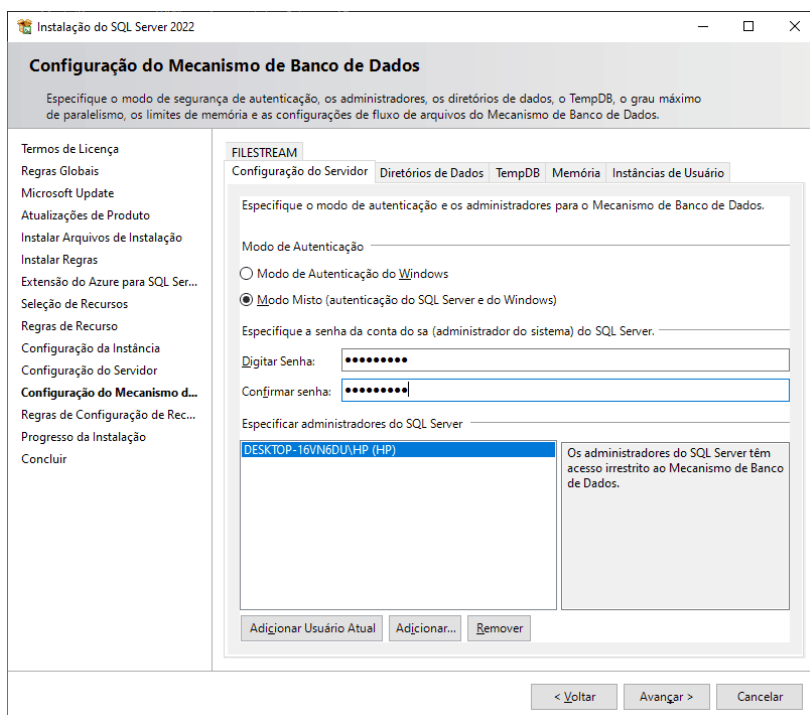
Instalação do SQL Server 2022

Configuração do Mecanismo de Banco de Dados

Especifique o modo de segurança de autenticação, os administradores, os diretórios de dados, o TempDB, o grau máximo de paralelismo, os limites de memória e as configurações de fluxo de arquivos do Mecanismo de Banco de Dados.

Termos de Licença
Regras Globais
Microsoft Update
Atualizações de Produto
Instalar Arquivos de Instalação
Instalar Regras
Extensão do Azure para SQL Ser...
Seleção de Recursos
Regras de Recurso
Configuração da Instância
Configuração do Servidor
Configuração do Mecanismo d...
Regras de Configuração de Rec...
Progresso da Instalação
Concluir

FILESTREAM
Configuração do Servidor | Diretórios de Dados | TempDB | Memória | Instâncias de Usuário

Especifique o modo de autenticação e os administradores para o Mecanismo de Banco de Dados.

Modo de Autenticação

Modo de Autenticação do Windows

Modo Misto (autenticação do SQL Server e do Windows)

Especifique a senha da conta do sa (administrador do sistema) do SQL Server.

Digitar Senha: ●●●●●●●●●

Confirmar senha: ●●●●●●●●●

Especificar administradores do SQL Server

DESKTOP-16VN6DU\HP (HP)

Os administradores do SQL Server têm acesso irrestrito ao Mecanismo de Banco de Dados.

Adicionar Usuário Atual | Adicionar... | Remover

< Voltar | Avançar > | Cancelar